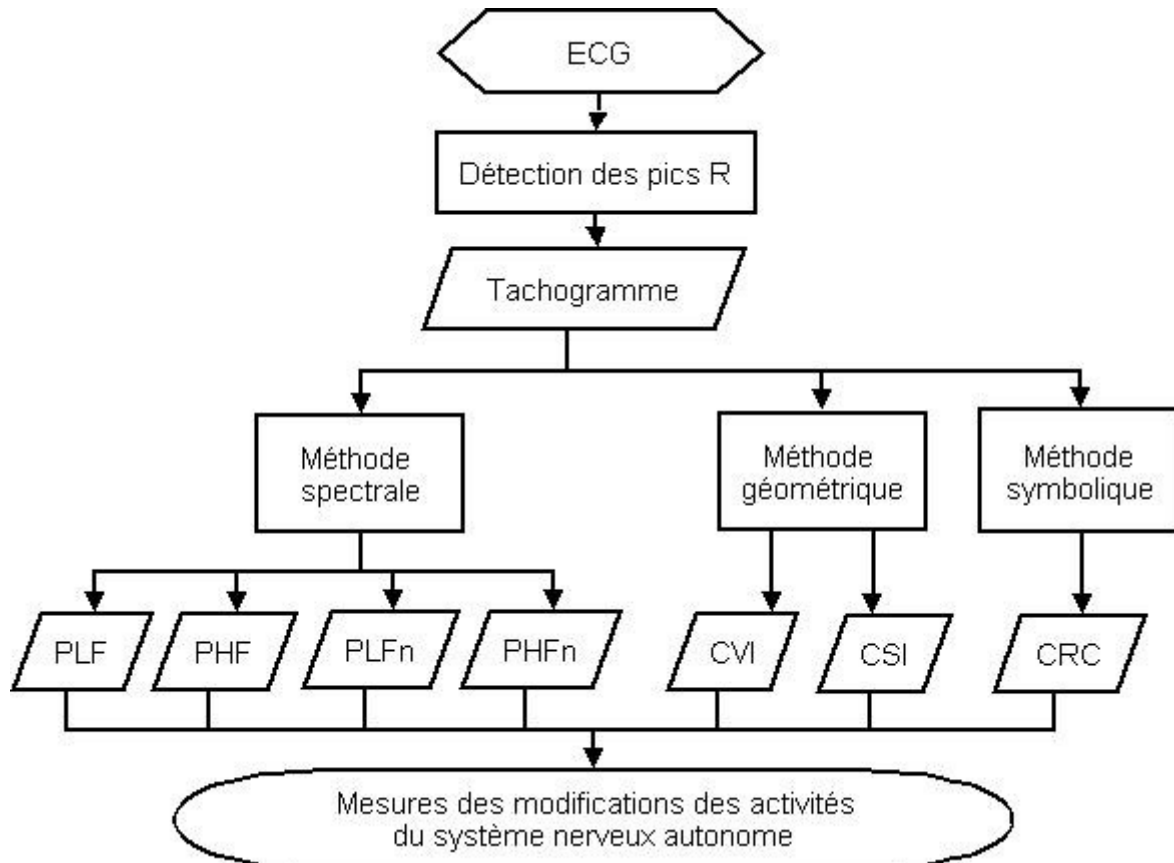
ECG

Détection des pics R

Tachogramme

Méthode spectrale

Méthode géométrique

Méthode symbolique

PLF

PHF

PLFn

PHFn

CVI

CSI

CRC

Mesures des modifications des activités du système nerveux autonome